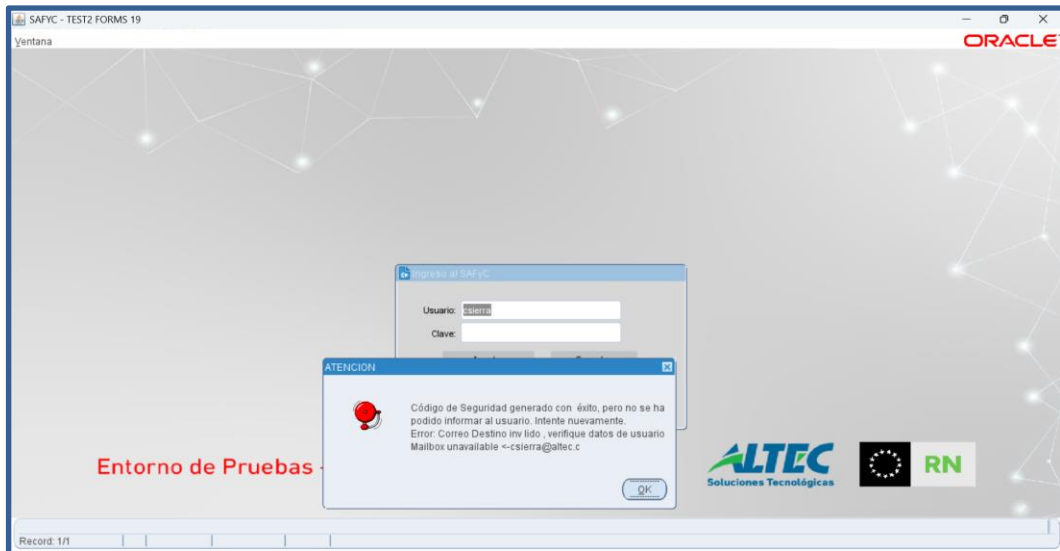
SAFYC - TEST2 FORMS 19

Ventana

ORACLE

Ingreso al SAFyC

Usuario: csierra

Clave:

ATENCION

Código de Seguridad generado con éxito, pero no se ha podido informar al usuario. Intente nuevamente.
Error: Correo Destino inv lido , verifique datos de usuario
Mailbox unavailable <-csierra@altec.c

OK

Entorno de Pruebas -

ALTEC
Soluciones Tecnológicas

RN

Record: 1/1